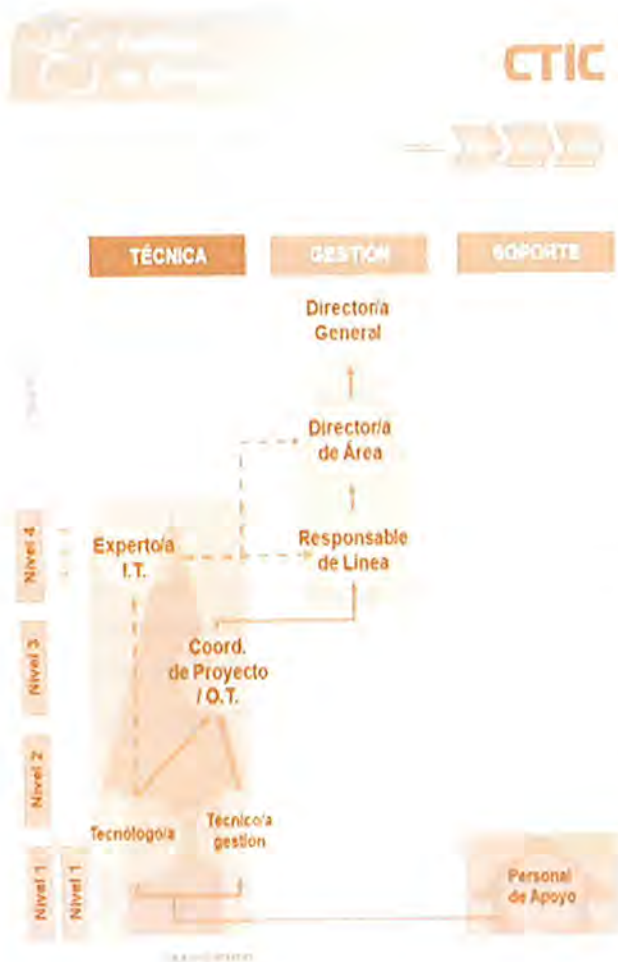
CTIC

TÉCNICA
GESTIÓN
SOPORTE

Director/a General

Director/a de Área

Nivel 4
Experto/a I.T.
Responsable de Línea

Nivel 3
Coord. de Proyecto / O.T.

Nivel 2

Nivel 1
Nivel 1
Tecnologo/a
Tecnico/a gestion
Personal de Apoyo